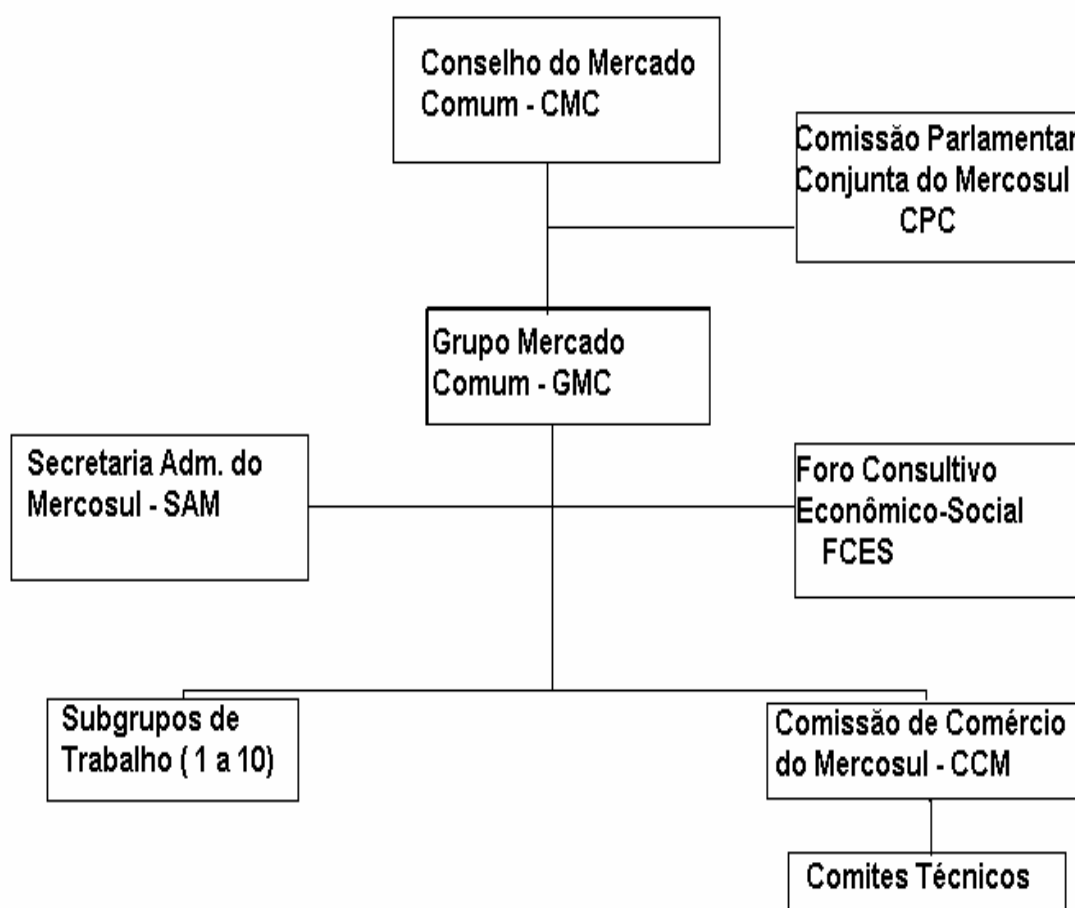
Conselho do Mercado Comum - CMC

Comissão Parlamentar Conjunta do Mercosul CPC

Grupo Mercado Comum - GMC

Secretaria Adm. do Mercosul - SAM

Foro Consultivo Econômico-Social FCES

Subgrupos de Trabalho ( 1 a 10)

Comissão de Comércio do Mercosul - CCM

Comites Técnicos